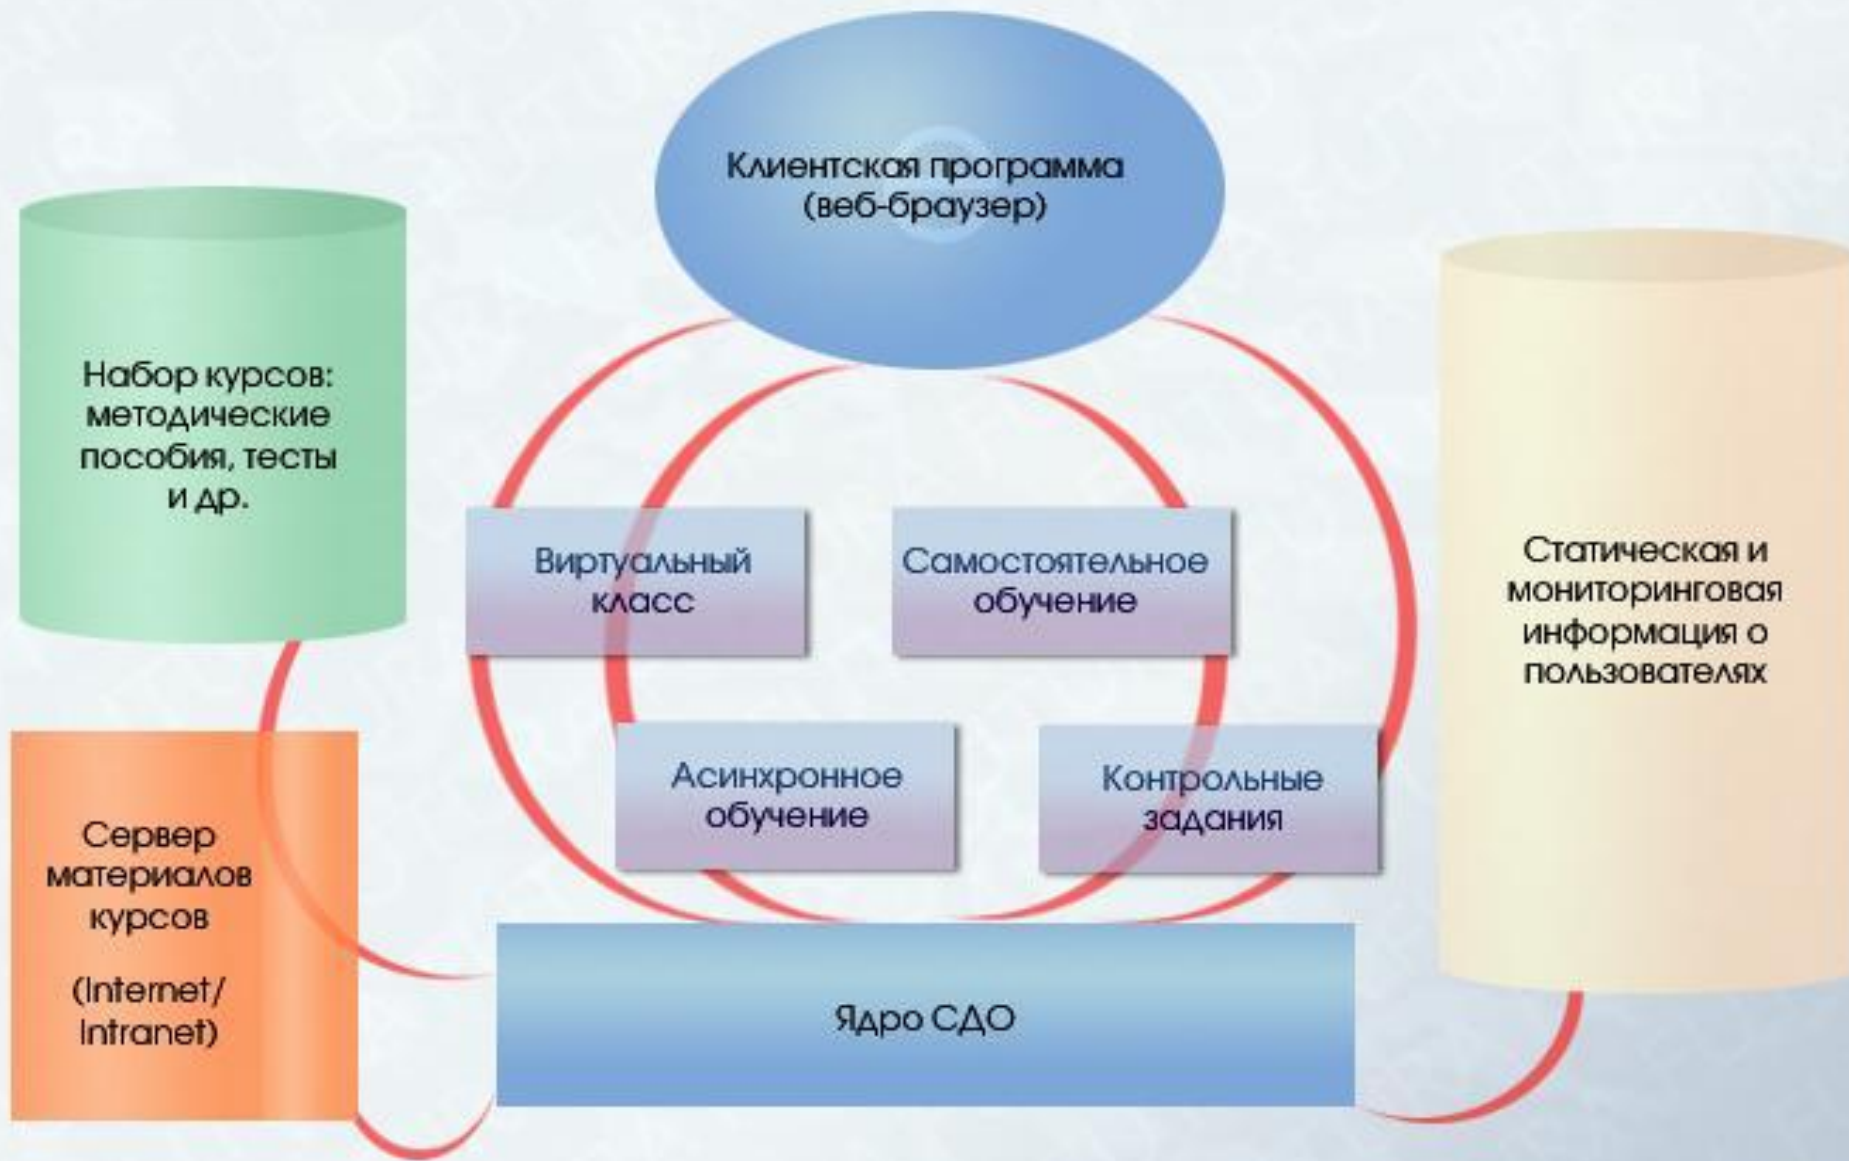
Клиентская программа (веб-браузер)

Набор курсов: методические пособия, тесты и др.

Виртуальный класс

Самостоятельное обучение

Статическая и мониторинговая информация о пользователях

Асинхронное обучение

Контрольные задания

Сервер материалов курсов

(Internet/ Intranet)

Ядро СДО